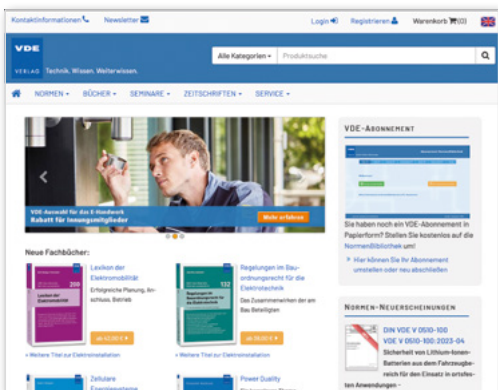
Kontaktinformationen Newsletter Login Registrieren Warenkorb (0)

VDE VERLAG Technik. Wissen. Weiterwissen.

Alle Kategorien Produktsuche

NORMEN BÜCHER SEMINARE ZEITSCHRIFTEN SERVICE

VDE-Auswahl für das E-Handwerk
Rabatt für Innungsmitglieder

Mehr erfahren

Neue Fachbücher:

Lexikon der Elektromobilität
Erfolgreiche Planung, Anschluss, Betrieb

ab 42,00 €

» Weitere Titel zur Elektroinstallation

Regelungen im Bauordnungsrecht für die Elektrotechnik
Das Zusammenwirken der am Bau Beteiligten

ab 39,00 €

» Weitere Titel zur Elektroinstallation

Zellulare

Power Quality

VDE-ABONNEMENT

Sie haben noch ein VDE-Abonnement in Papierform? Stellen Sie kostenlos auf die NormenBibliothek um!

» Hier können Sie Ihr Abonnement umstellen oder neu abschließen

NORMEN-NEUERSCHEINUNGEN

DIN VDE V 0510-100
VDE V 0510-100:2023-04
Sicherheit von Lithium-Ionen-Batterien aus dem Fahrzeugbereich für den Einsatz in ortsfesten Anwendungen -